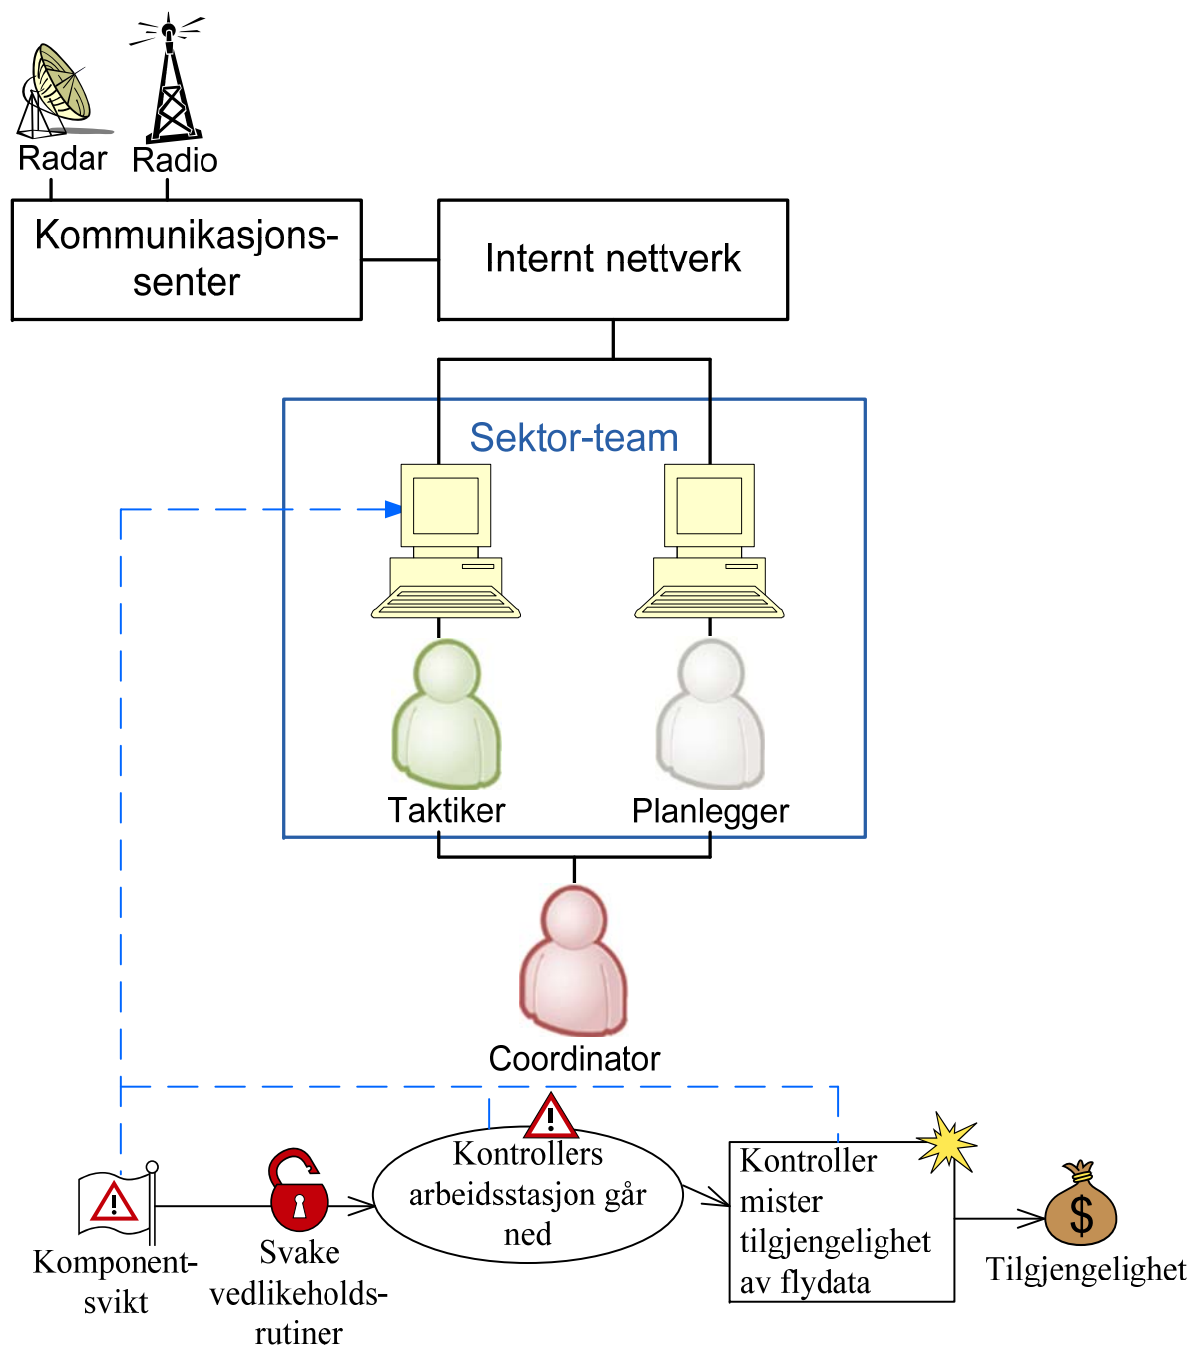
Radar
Radio
Kommunikasjonssenter
Internt nettverk
Sektor-team
Taktiker
Planlegger
Coordinator
Kontrollers arbeidsstasjon går ned
Kontroller mister tilgjengelighet av flydata
$
Tilgjengelighet
Komponentsvikt
Svake vedlikeholdsrutiner